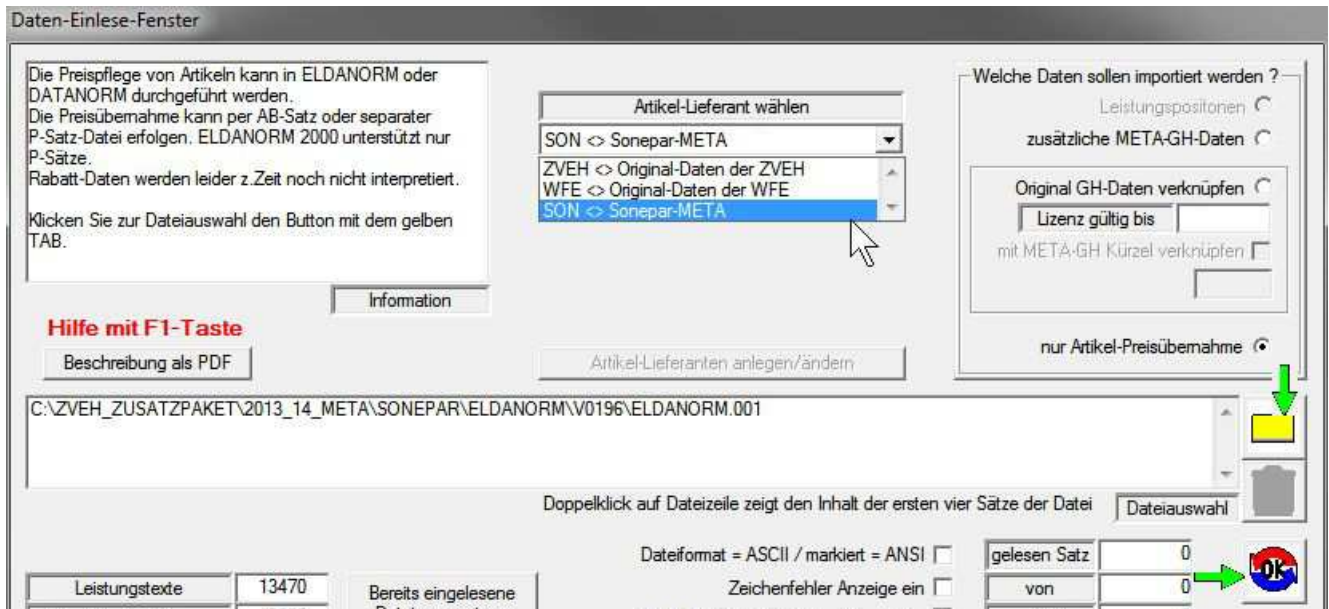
Daten-Einlese-Fenster

Die Preispflege von Artikeln kann in ELDANORM oder DATANORM durchgeführt werden.
Die Preisübernahme kann per AB-Satz oder separater P-Satz-Datei erfolgen. ELDANORM 2000 unterstützt nur P-Sätze.
Rabatt-Daten werden leider z.Zeit noch nicht interpretiert.

Klicken Sie zur Dateiauswahl den Button mit dem gelben TAB.

Information

Artikel-Lieferant wählen

SON <> Sonepar-META

ZVEH <> Original-Daten der ZVEH
WFE <> Original-Daten der WFE
SON <> Sonepar-META

Welche Daten sollen importiert werden ?
Leistungspositonen
zusätzliche META-GH-Daten
Original GH-Daten verknüpfen
Lizenz gültig bis
mit META-GH Kürzel verknüpfen
nur Artikel-Preisübernahme

Hilfe mit F1-Taste
Beschreibung als PDF

Artikel-Lieferanten anlegen/ändern

C:\ZVEH_ZUSATZPAKET\2013_14_META\SONEPAR\ELDANORM\V0196\ELDANORM.001

Doppelklick auf Dateizeile zeigt den Inhalt der ersten vier Sätze der Datei
Dateiauswahl

Dateiformat = ASCII / markiert = ANSI
gelesen Satz 0
Zeichenfehler Anzeige ein
von 0

Leistungstexte 13470
Bereits eingelesene

OK